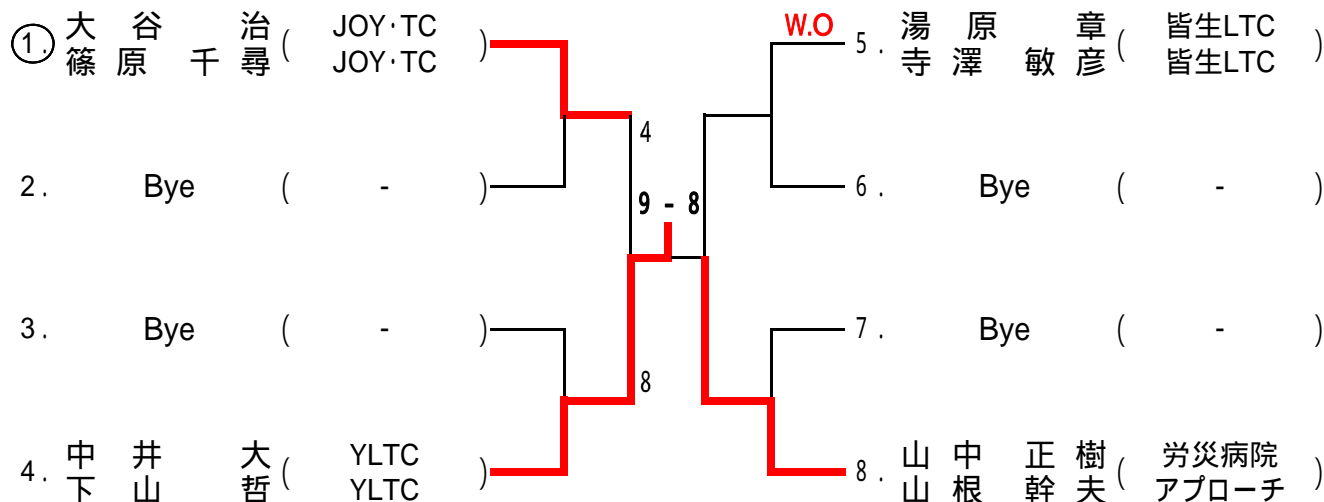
1. 大谷治 ( JOY･TC )
篠原千尋 ( JOY･TC )

2. Bye ( - )

3. Bye ( - )

4. 中井大 ( YLTC )
下山哲 ( YLTC )

4

9 - 8

8

W.O

5. 湯原章 ( 皆生LTC )
寺澤敏彦 ( 皆生LTC )

6. Bye ( - )

7. Bye ( - )

8. 山中正樹 ( 労災病院 )
山根幹夫 ( アプローチ )